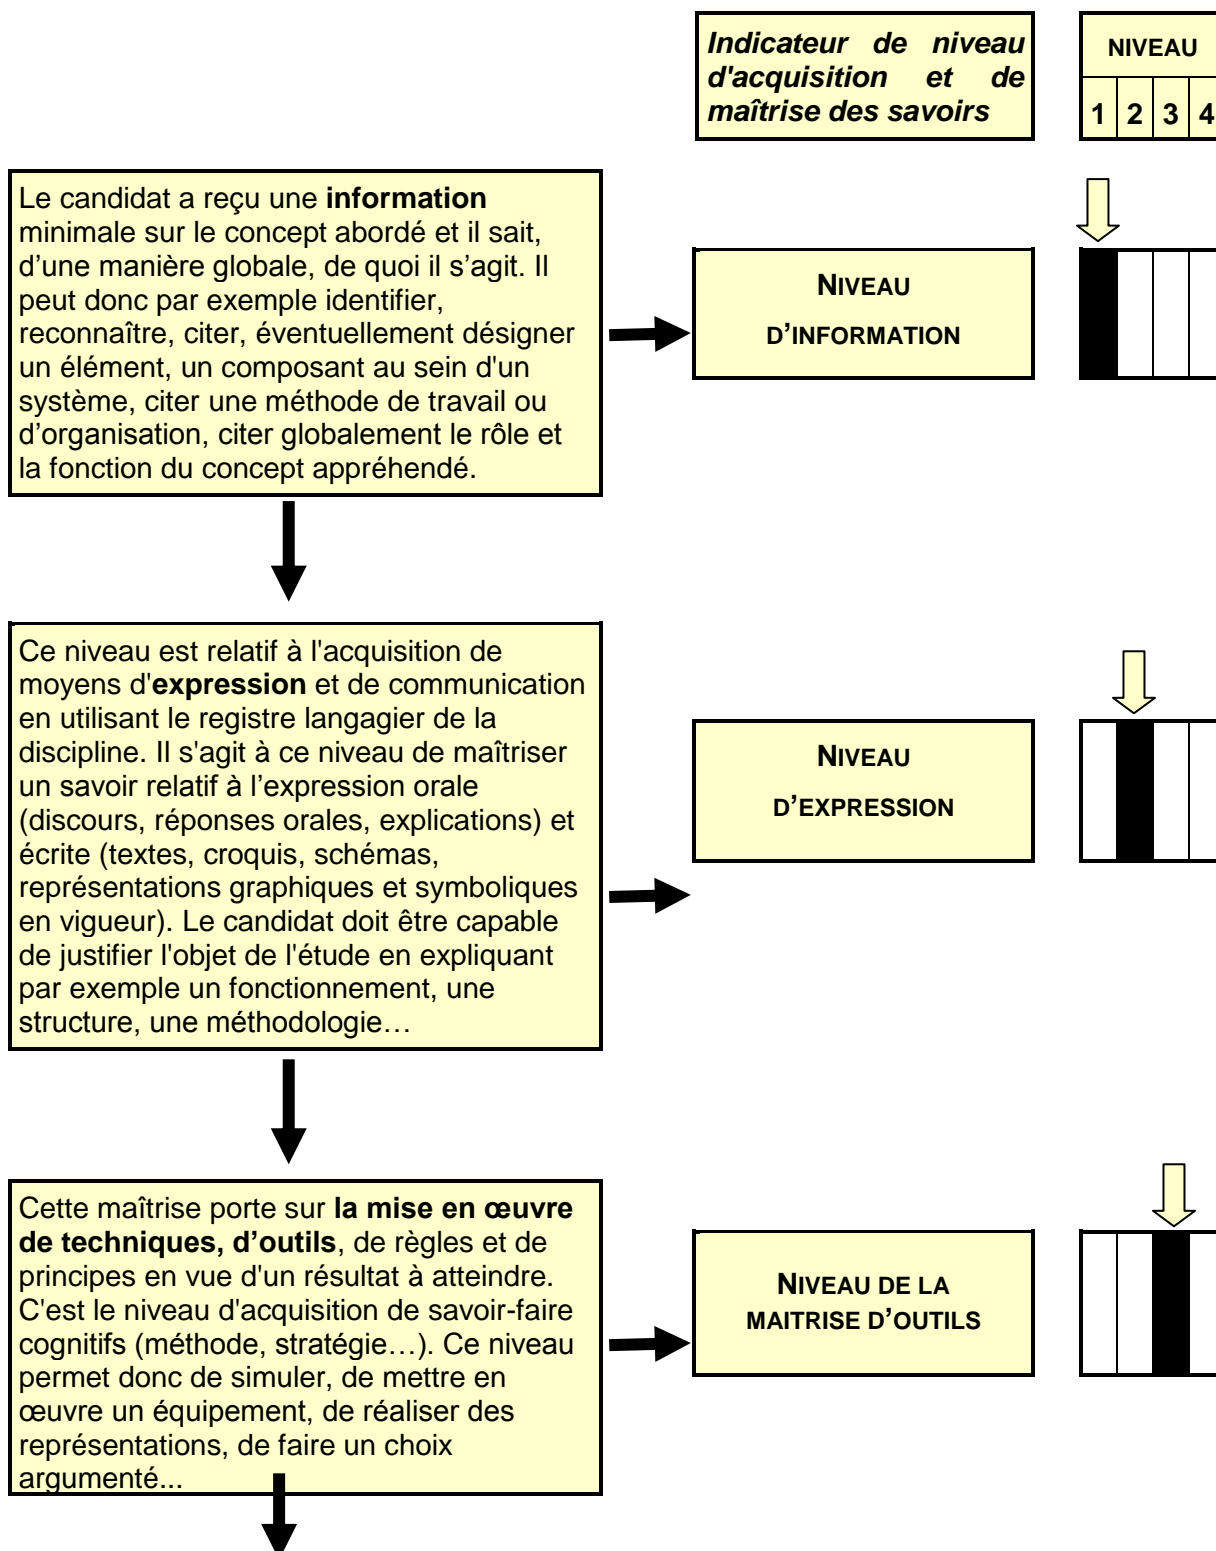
Indicateur de niveau d'acquisition et de maîtrise des savoirs

| NIVEAU | | | |
|---|---|---|---|
| 1 | 2 | 3 | 4 |

Le candidat a reçu une **information** minimale sur le concept abordé et il sait, d'une manière globale, de quoi il s'agit. Il peut donc par exemple identifier, reconnaître, citer, éventuellement désigner un élément, un composant au sein d'un système, citer une méthode de travail ou d'organisation, citer globalement le rôle et la fonction du concept appréhendé.

NIVEAU D'INFORMATION

Ce niveau est relatif à l'acquisition de moyens d'**expression** et de communication en utilisant le registre langagier de la discipline. Il s'agit à ce niveau de maîtriser un savoir relatif à l'expression orale (discours, réponses orales, explications) et écrite (textes, croquis, schémas, représentations graphiques et symboliques en vigueur). Le candidat doit être capable de justifier l'objet de l'étude en expliquant par exemple un fonctionnement, une structure, une méthodologie…

NIVEAU D'EXPRESSION

Cette maîtrise porte sur **la mise en œuvre de techniques, d'outils**, de règles et de principes en vue d'un résultat à atteindre. C'est le niveau d'acquisition de savoir-faire cognitifs (méthode, stratégie…). Ce niveau permet donc de simuler, de mettre en œuvre un équipement, de réaliser des représentations, de faire un choix argumenté...

NIVEAU DE LA MAITRISE D'OUTILS